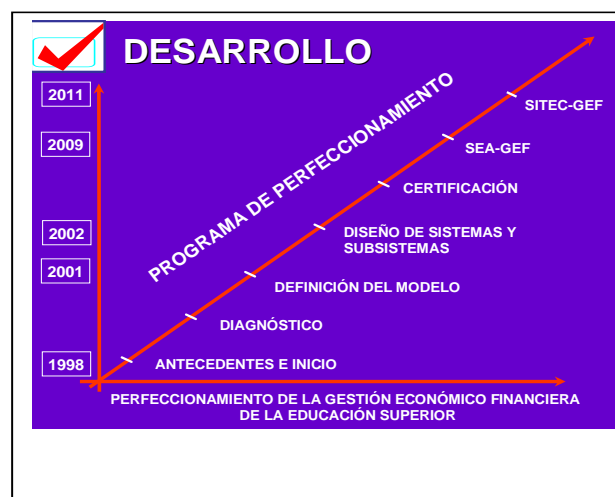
DESARROLLO

2011
2009
2002
2001
1998

PROGRAMA DE PERFECCIONAMIENTO

SITEC-GEF
SEA-GEF
CERTIFICACIÓN
DISEÑO DE SISTEMAS Y SUBSISTEMAS
DEFINICIÓN DEL MODELO
DIAGNÓSTICO
ANTECEDENTES E INICIO

PERFECCIONAMIENTO DE LA GESTIÓN ECONÓMICO FINANCIERA DE LA EDUCACIÓN SUPERIOR